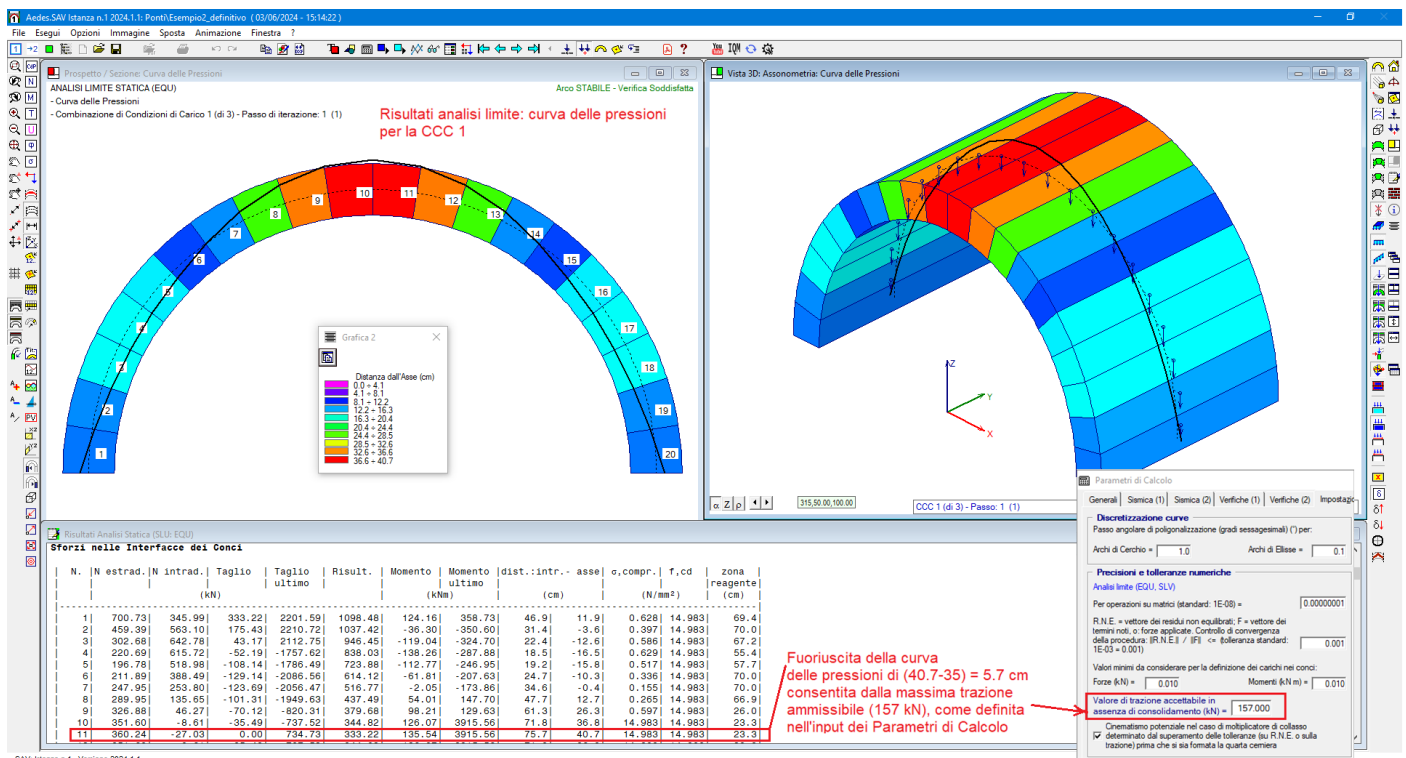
Aedes.SAV Istanza n.1 2024.1.1: Ponti\Esempio2_definitivo ( 03/06/2024 - 15:14:22 )

File Esegui Opzioni Immagine Sposta Animazione Finestra ?

Prospetto / Sezione: Curva delle Pressioni

ANALISI LIMITE STATICA (EQU)
- Curva delle Pressioni
- Combinazione di Condizioni di Carico 1 (di 3) - Passo di iterazione: 1 (1)

Arco STABILE - Verifica Soddisfatta

Risultati analisi limite: curva delle pressioni per la CCC 1

1 2 3 4 5 6 7 8 9 10 11 12 13 14 15 16 17 18 19 20

Grafica 2

Distanza dall'Asse (cm)
0.0 ÷ 4.1
4.1 ÷ 8.1
8.1 ÷ 12.2
12.2 ÷ 16.3
16.3 ÷ 20.4
20.4 ÷ 24.4
24.4 ÷ 28.5
28.5 ÷ 32.6
32.6 ÷ 36.6
36.6 ÷ 40.7

Vista 3D: Assonometria: Curva delle Pressioni

Z Y X

315,50.00,100.00

CCC 1 (di 3) - Passo: 1 (1)

Risultati Analisi Statica (SLU: EQU)

Sforzi nelle Interfacce dei Conci

| N. | N estrad. | N intrad. | Taglio | Taglio ultimo | Risult. | Momento | Momento ultimo | dist.:intr.- asse | | σ,compr. | f,cd | zona reagente |
|---|---|---|---|---|---|---|---|---|---|---|---|---|
| | | (kN) | | | | (kNm) | | (cm) | | (N/mm²) | | (cm) |
| 1 | 700.73 | 345.99 | 333.22 | 2201.59 | 1098.48 | 124.16 | 358.73 | 46.9 | 11.9 | 0.628 | 14.983 | 69.4 |
| 2 | 459.39 | 563.10 | 175.43 | 2210.72 | 1037.42 | -36.30 | -350.60 | 31.4 | -3.6 | 0.397 | 14.983 | 70.0 |
| 3 | 302.68 | 642.78 | 43.17 | 2112.75 | 946.45 | -119.04 | -324.70 | 22.4 | -12.6 | 0.586 | 14.983 | 67.2 |
| 4 | 220.69 | 615.72 | -52.19 | -1757.62 | 838.03 | -138.26 | -287.88 | 18.5 | -16.5 | 0.629 | 14.983 | 55.4 |
| 5 | 196.78 | 518.98 | -108.14 | -1786.49 | 723.88 | -112.77 | -246.95 | 19.2 | -15.8 | 0.517 | 14.983 | 57.7 |
| 6 | 211.89 | 388.49 | -129.14 | -2086.56 | 614.12 | -61.81 | -207.63 | 24.7 | -10.3 | 0.336 | 14.983 | 70.0 |
| 7 | 247.95 | 253.80 | -123.69 | -2056.47 | 516.77 | -2.05 | -173.86 | 34.6 | -0.4 | 0.155 | 14.983 | 70.0 |
| 8 | 289.95 | 135.65 | -101.31 | -1949.63 | 437.49 | 54.01 | 147.70 | 47.7 | 12.7 | 0.265 | 14.983 | 66.9 |
| 9 | 326.88 | 46.27 | -70.12 | -820.31 | 379.68 | 98.21 | 129.63 | 61.3 | 26.3 | 0.597 | 14.983 | 26.0 |
| 10 | 351.60 | -8.61 | -35.49 | -737.52 | 344.82 | 126.07 | 3915.56 | 71.8 | 36.8 | 14.983 | 14.983 | 23.3 |
| 11 | 360.24 | -27.03 | 0.00 | 734.73 | 333.22 | 135.54 | 3915.56 | 75.7 | 40.7 | 14.983 | 14.983 | 23.3 |

Fuoriuscita della curva delle pressioni di (40.7-35) = 5.7 cm consentita dalla massima trazione ammissibile (157 kN), come definita nell'input dei Parametri di Calcolo

Parametri di Calcolo

Generali | Sismica (1) | Sismica (2) | Verifiche (1) | Verifiche (2) | Impostazi

Discretizzazione curve
Passo angolare di poligonalizzazione (gradi sessagesimali) (°) per:
Archi di Cerchio = 1.0
Archi di Ellisse = 0.1

Precisioni e tolleranze numeriche
Analisi limite (EQU, SLV)
Per operazioni su matrici (standard: 1E-08) = 0.00000001
R.N.E. = vettore dei residui non equilibrati; F = vettore dei termini noti, o: forze applicate. Controllo di convergenza della procedura: ||R.N.E.|| / ||F|| <= (tolleranza standard: 1E-03 = 0.001) 0.001
Valori minimi da considerare per la definizione dei carichi nei conci:
Forze (kN) = 0.010
Momenti (kN m) = 0.010
Valore di trazione accettabile in assenza di consolidamento (kN) = 157.000
Cinematismo potenziale nel caso di moltiplicatore di collasso determinato dal superamento delle tolleranze (su R.N.E. o sulla trazione) prima che si sia formata la quarta cerniera